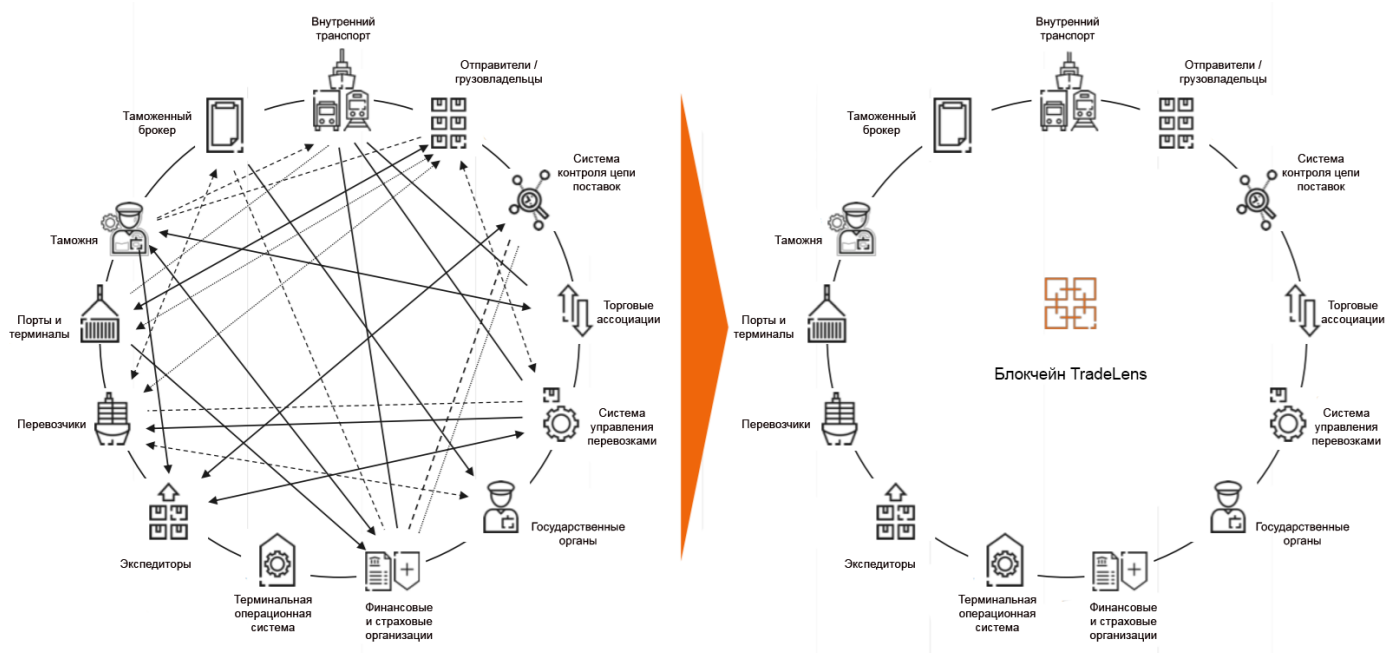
Внутренний транспорт

Отправители / грузовладельцы

Таможенный брокер

Система контроля цепи поставок

Таможня

Торговые ассоциации

Порты и терминалы

Перевозчики

Система управления перевозками

Государственные органы

Экспедиторы

Терминальная операционная система

Финансовые и страховые организации

Внутренний транспорт

Отправители / грузовладельцы

Таможенный брокер

Система контроля цепи поставок

Таможня

Торговые ассоциации

Порты и терминалы

Блокчейн TradeLens

Перевозчики

Система управления перевозками

Государственные органы

Экспедиторы

Терминальная операционная система

Финансовые и страховые организации